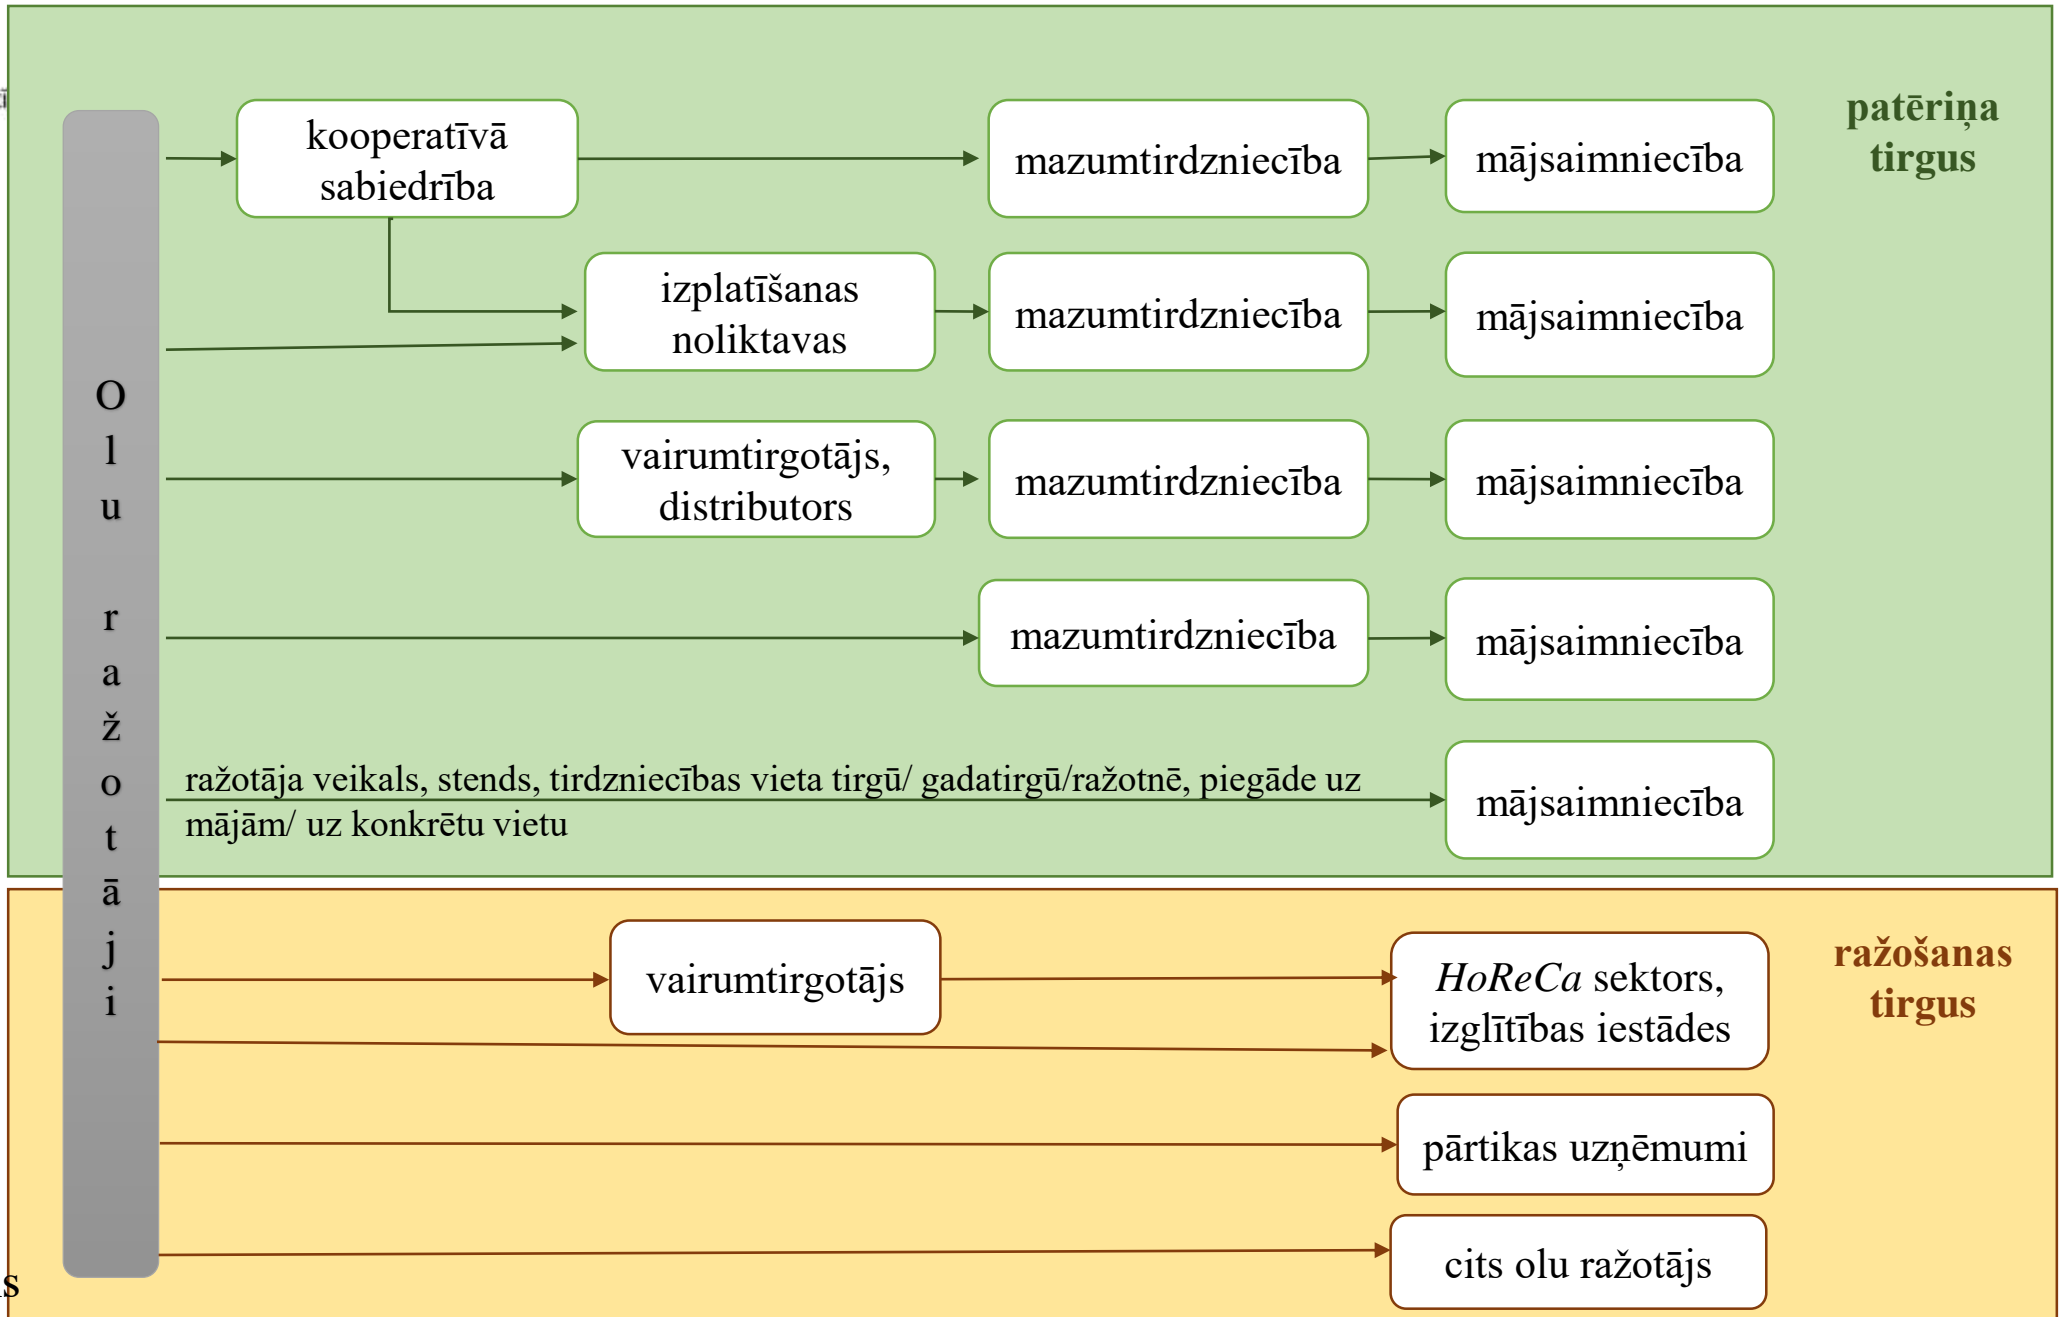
Olu ražotāji

kooperatīvā sabiedrība

mazumtirdzniecība

mājsaimniecība

patēriņa tirgus

izplatīšanas noliktavas

mazumtirdzniecība

mājsaimniecība

vairumtirgotājs, distributors

mazumtirdzniecība

mājsaimniecība

mazumtirdzniecība

mājsaimniecība

ražotāja veikals, stends, tirdzniecības vieta tirgū/ gadatirgū/ražotnē, piegāde uz mājām/ uz konkrētu vietu

mājsaimniecība

vairumtirgotājs

*HoReCa* sektors, izglītības iestādes

ražošanas tirgus

pārtikas uzņēmumi

cits olu ražotājs

s